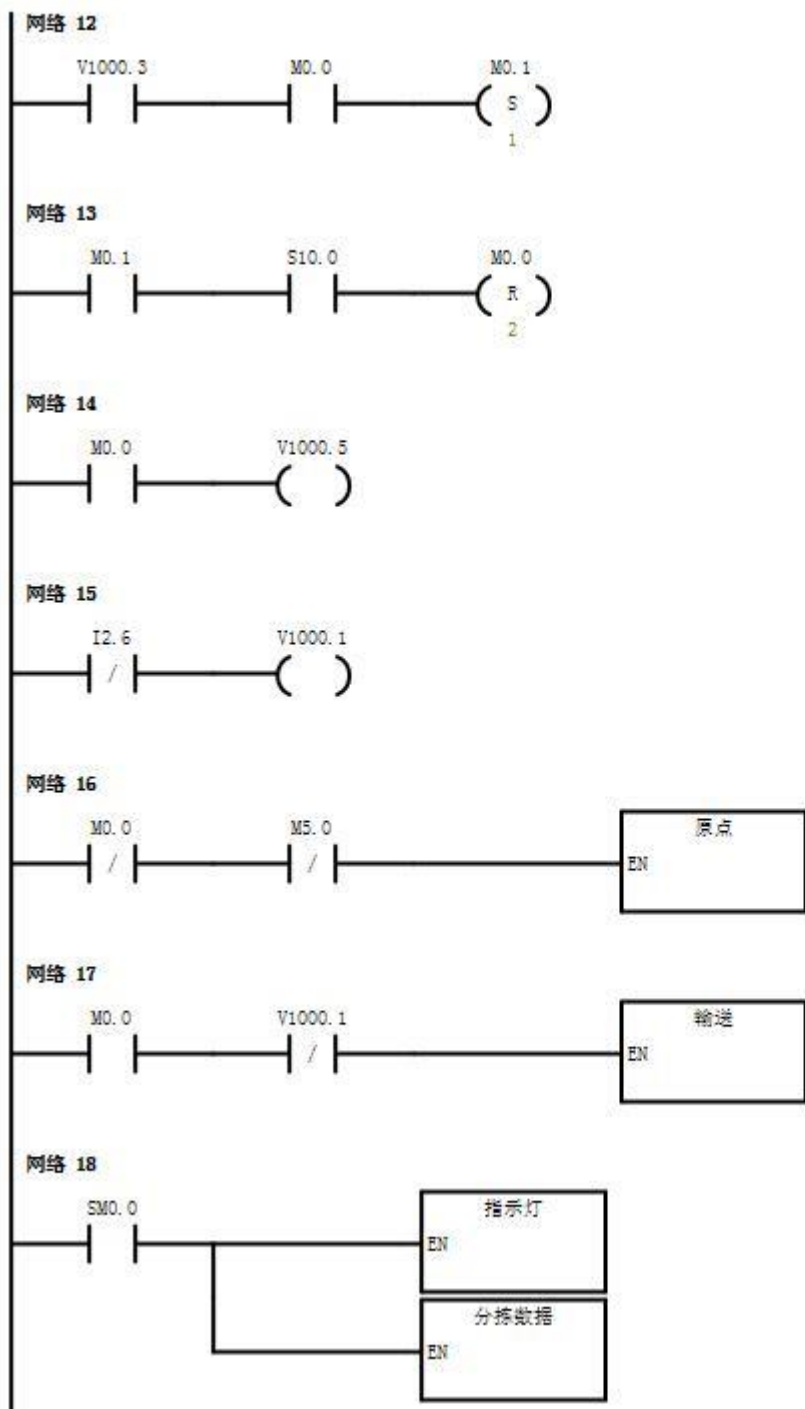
网络 12

V1000.3 M0.0 M0.1
S
1

网络 13

M0.1 S10.0 M0.0
R
2

网络 14

M0.0 V1000.5

网络 15

I2.6 V1000.1
/

网络 16

M0.0 M5.0
/ /
原点
EN

网络 17

M0.0 V1000.1
/
输送
EN

网络 18

SM0.0
指示灯
EN
分拣数据
EN